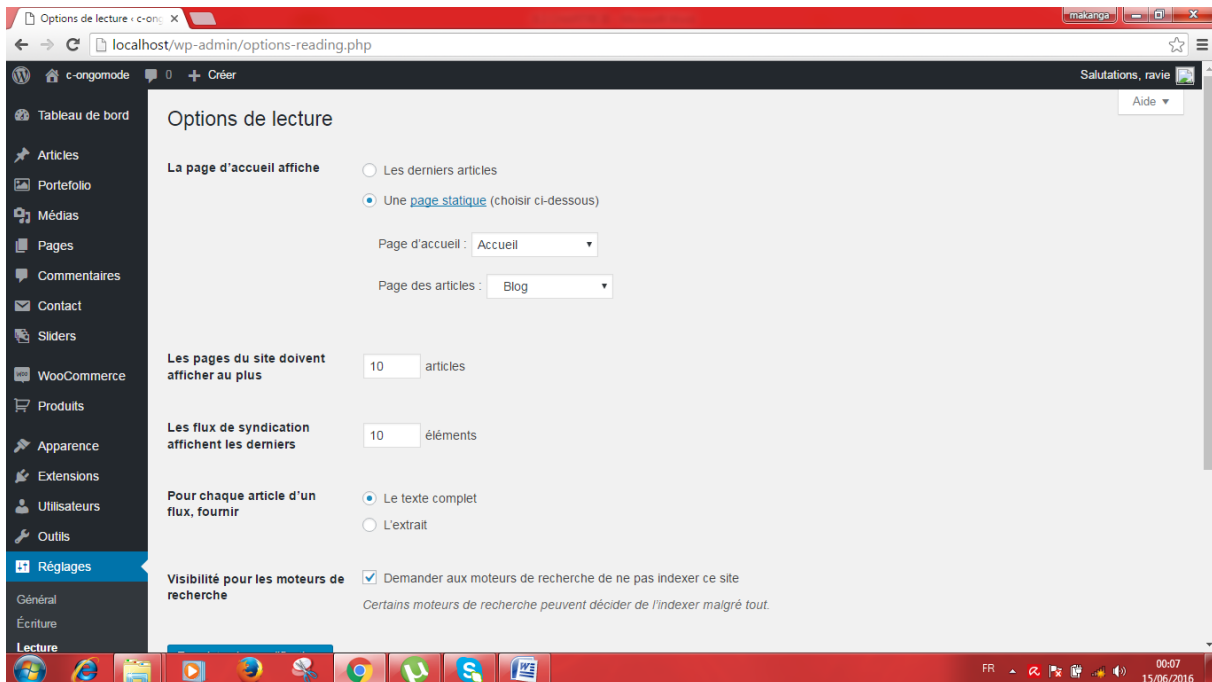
Options de lecture ‹ c-ong ×

makanga

localhost/wp-admin/options-reading.php

c-ongomode 0 + Créer

Salutations, ravie

Aide ▾

Tableau de bord
Articles
Portefolio
Médias
Pages
Commentaires
Contact
Sliders
WooCommerce
Produits
Apparence
Extensions
Utilisateurs
Outils
Réglages
Général
Écriture
Lecture

Options de lecture

La page d'accueil affiche

Les derniers articles

Une page statique (choisir ci-dessous)

Page d'accueil : Accueil

Page des articles : Blog

Les pages du site doivent afficher au plus 10 articles

Les flux de syndication affichent les derniers 10 éléments

Pour chaque article d'un flux, fournir

Le texte complet

L'extrait

Visibilité pour les moteurs de recherche

Demander aux moteurs de recherche de ne pas indexer ce site

Certains moteurs de recherche peuvent décider de l'indexer malgré tout.

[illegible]

FR

00:07
15/06/2016